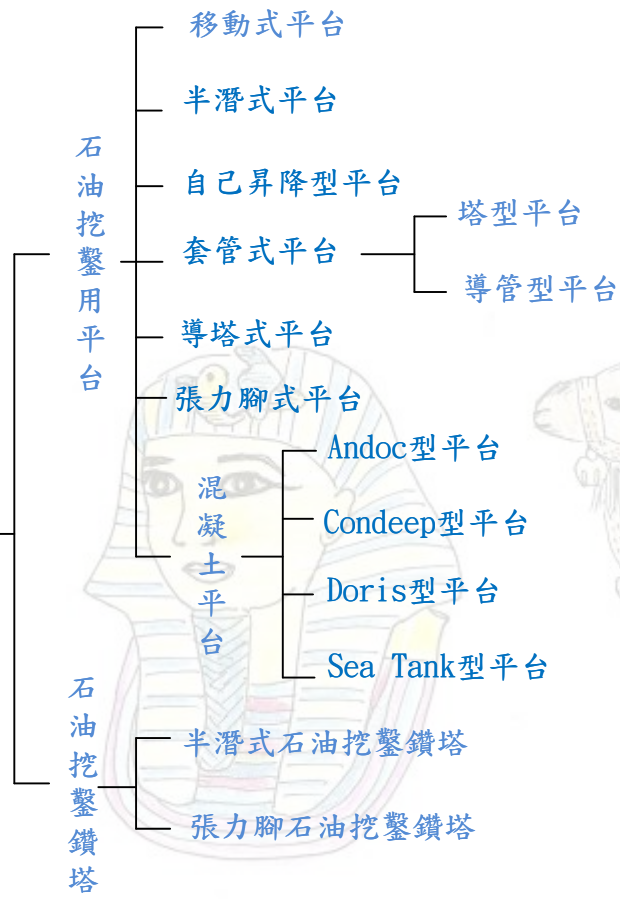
石油挖鑿用平台

移動式平台

半潛式平台

自己昇降型平台

套管式平台

塔型平台

導管型平台

導塔式平台

張力腳式平台

混凝土平台

Andoc型平台

Condeep型平台

Doris型平台

Sea Tank型平台

石油挖鑿鑽塔

半潛式石油挖鑿鑽塔

張力腳石油挖鑿鑽塔